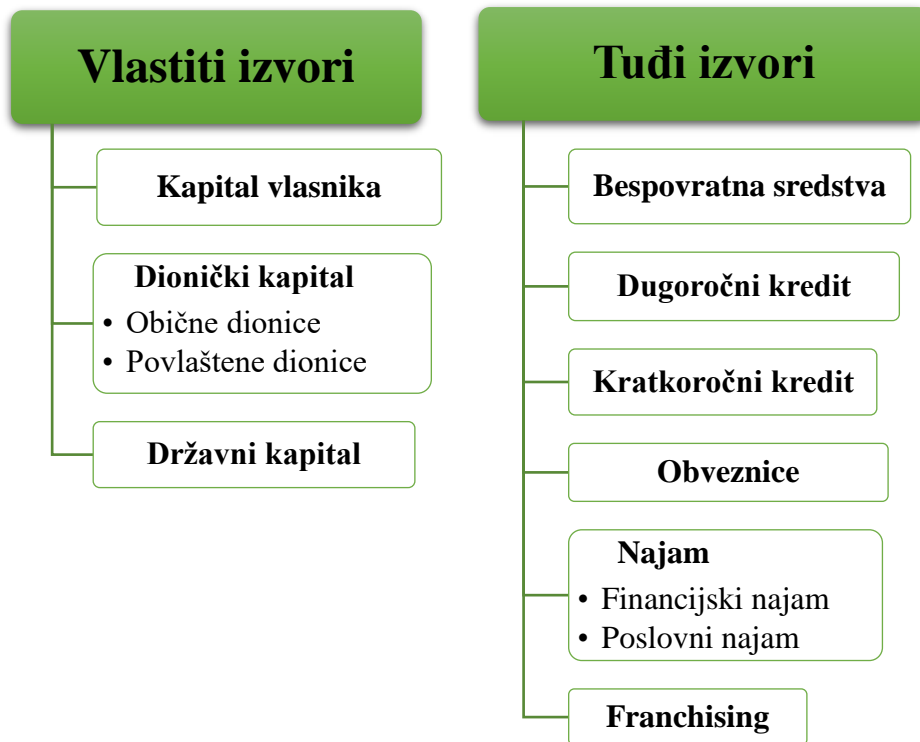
Vlastiti izvori

Kapital vlasnika

Dionički kapital
• Obične dionice
• Povlaštene dionice

Državni kapital

Tuđi izvori

Bespovratna sredstva

Dugoročni kredit

Kratkoročni kredit

Obveznice

Najam
• Financijski najam
• Poslovni najam

Franchising